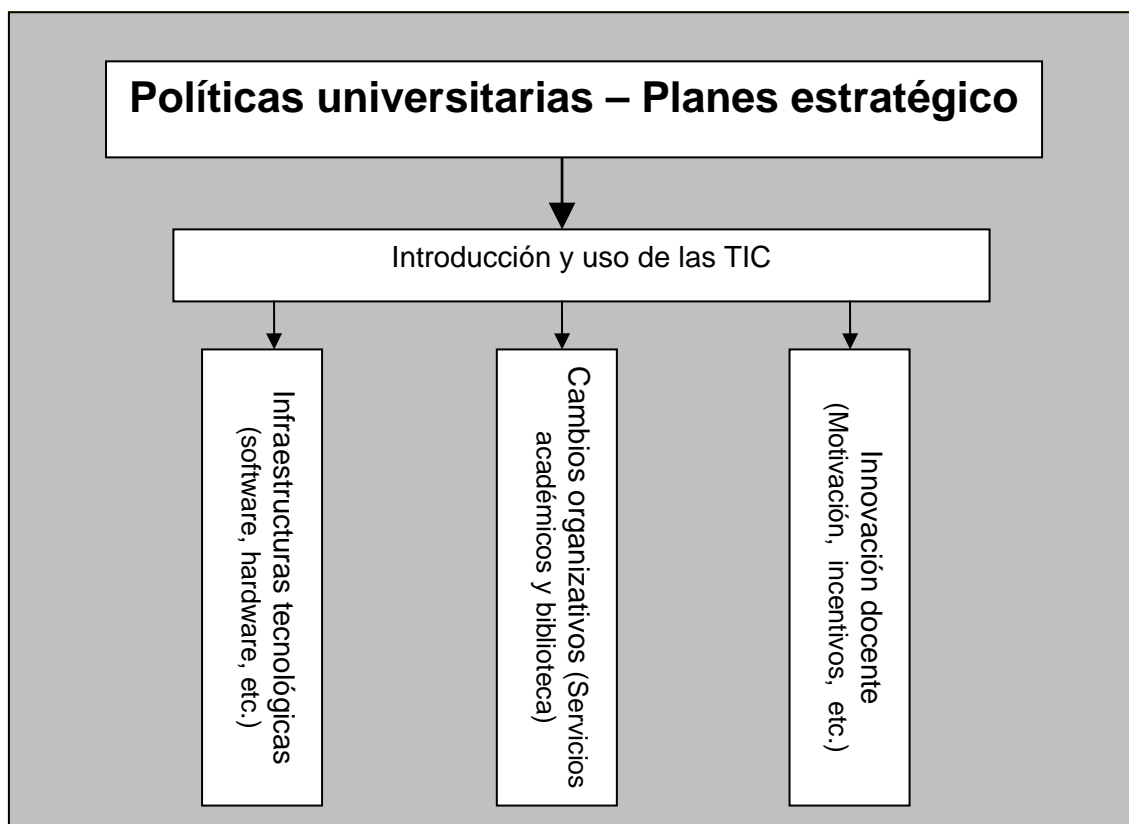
Políticas universitarias – Planes estratégico

Introducción y uso de las TIC

Infraestructuras tecnológicas (software, hardware, etc.)

Cambios organizativos (Servicios académicos y biblioteca)

Innovación docente (Motivación, incentivos, etc.)